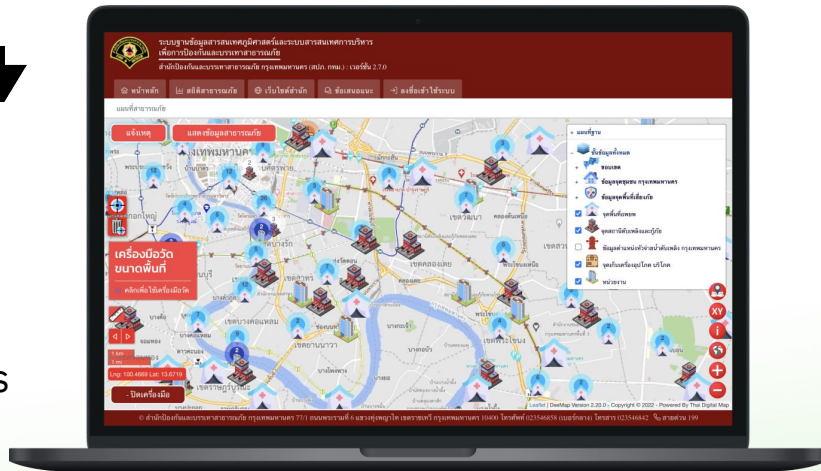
ระบบฐานข้อมูลสารสนเทศภูมิศาสตร์และระบบสารสนเทศการบริหาร เพื่อการป้องกันและบรรเทาสาธารณภัย

สำนักป้องกันและบรรเทาสาธารณภัย กรุงเทพมหานคร (สปภ. กทม.) : เวอร์ชั่น 2.7.0

หน้าหลัก | สถิติสาธารณภัย | เว็บไซต์สำนัก | ข้อเสนอแนะ | ลงชื่อเข้าใช้ระบบ

แผนที่สาธารณภัย

แจ้งเหตุ

แสดงข้อมูลสาธารณภัย

เครื่องมือวัดขนาดพื้นที่

คลิกเพื่อใช้เครื่องมือวัด

+ แผนที่ฐาน

ชั้นข้อมูลทั้งหมด

ขอบเขต

ข้อมูลชุมชน กรุงเทพมหานคร

ข้อมูลจุดพื้นที่เสี่ยงภัย

จุดพื้นที่เพลิงไหม้

จุดสถานีดับเพลิงและกู้ภัย

ข้อมูลตำแหน่งหัวจ่ายน้ำดับเพลิง กรุงเทพมหานคร

จุดเก็บเครื่องอุปกรณ์ บริโภค

หน่วยงาน

XY

เขตดุสิต

เขตพญาไท

เขตบางกอกน้อย

เขตคลองสาน

เขตบางคอแหลม

เขตยานนาวา

เขตพระโขนง

เขตบางนา

เขตราษฎร์บูรณะ

1 km

1 mi

Lng: 100.4669 Lat: 13.6719

- ปิดเครื่องมือ

Leaflet | DeeMap Version 2.20.0 - Copyright © 2022 - Powered By Thai Digital Map

© สำนักป้องกันและบรรเทาสาธารณภัย กรุงเทพมหานคร 77/1 ถนนพระรามที่ 6 แขวงทุ่งพญาไท เขตราชเทวี กรุงเทพมหานคร 10400 โทรศัพท์ 023546858 เบอร์ภายใน โทรสาร 023546842 สายด่วน 199